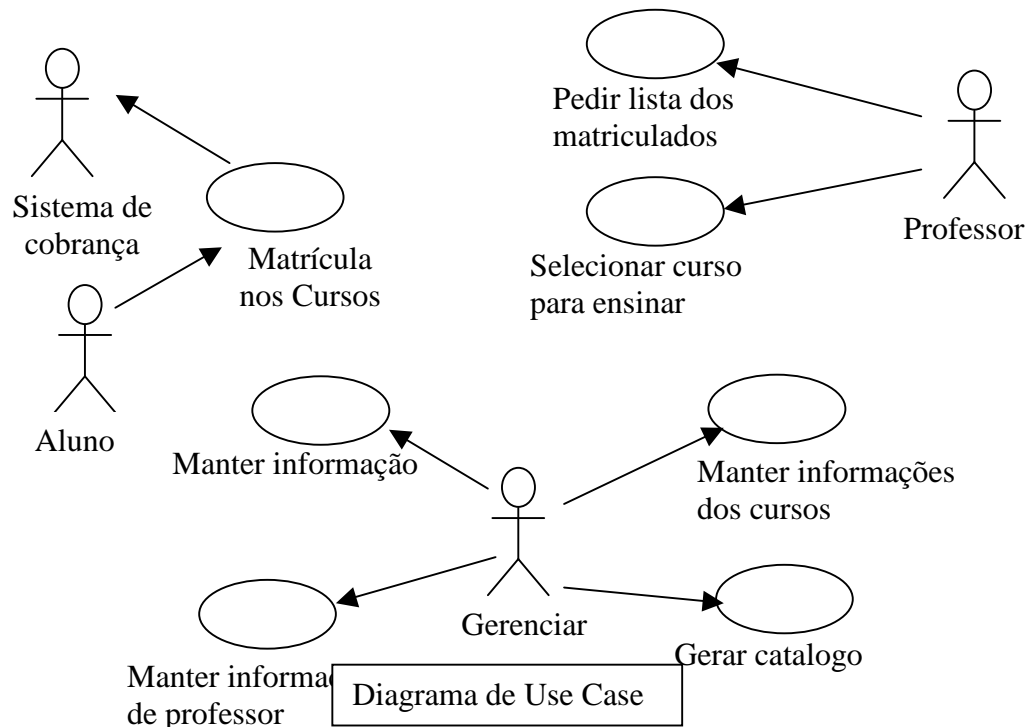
Sistema de cobrança

Matrícula nos Cursos

Aluno

Pedir lista dos matriculados

Selecionar curso para ensinar

Professor

Manter informação

Manter informações dos cursos

Gerenciar

Manter informa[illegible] de professor

Gerar catalogo

Diagrama de Use Case